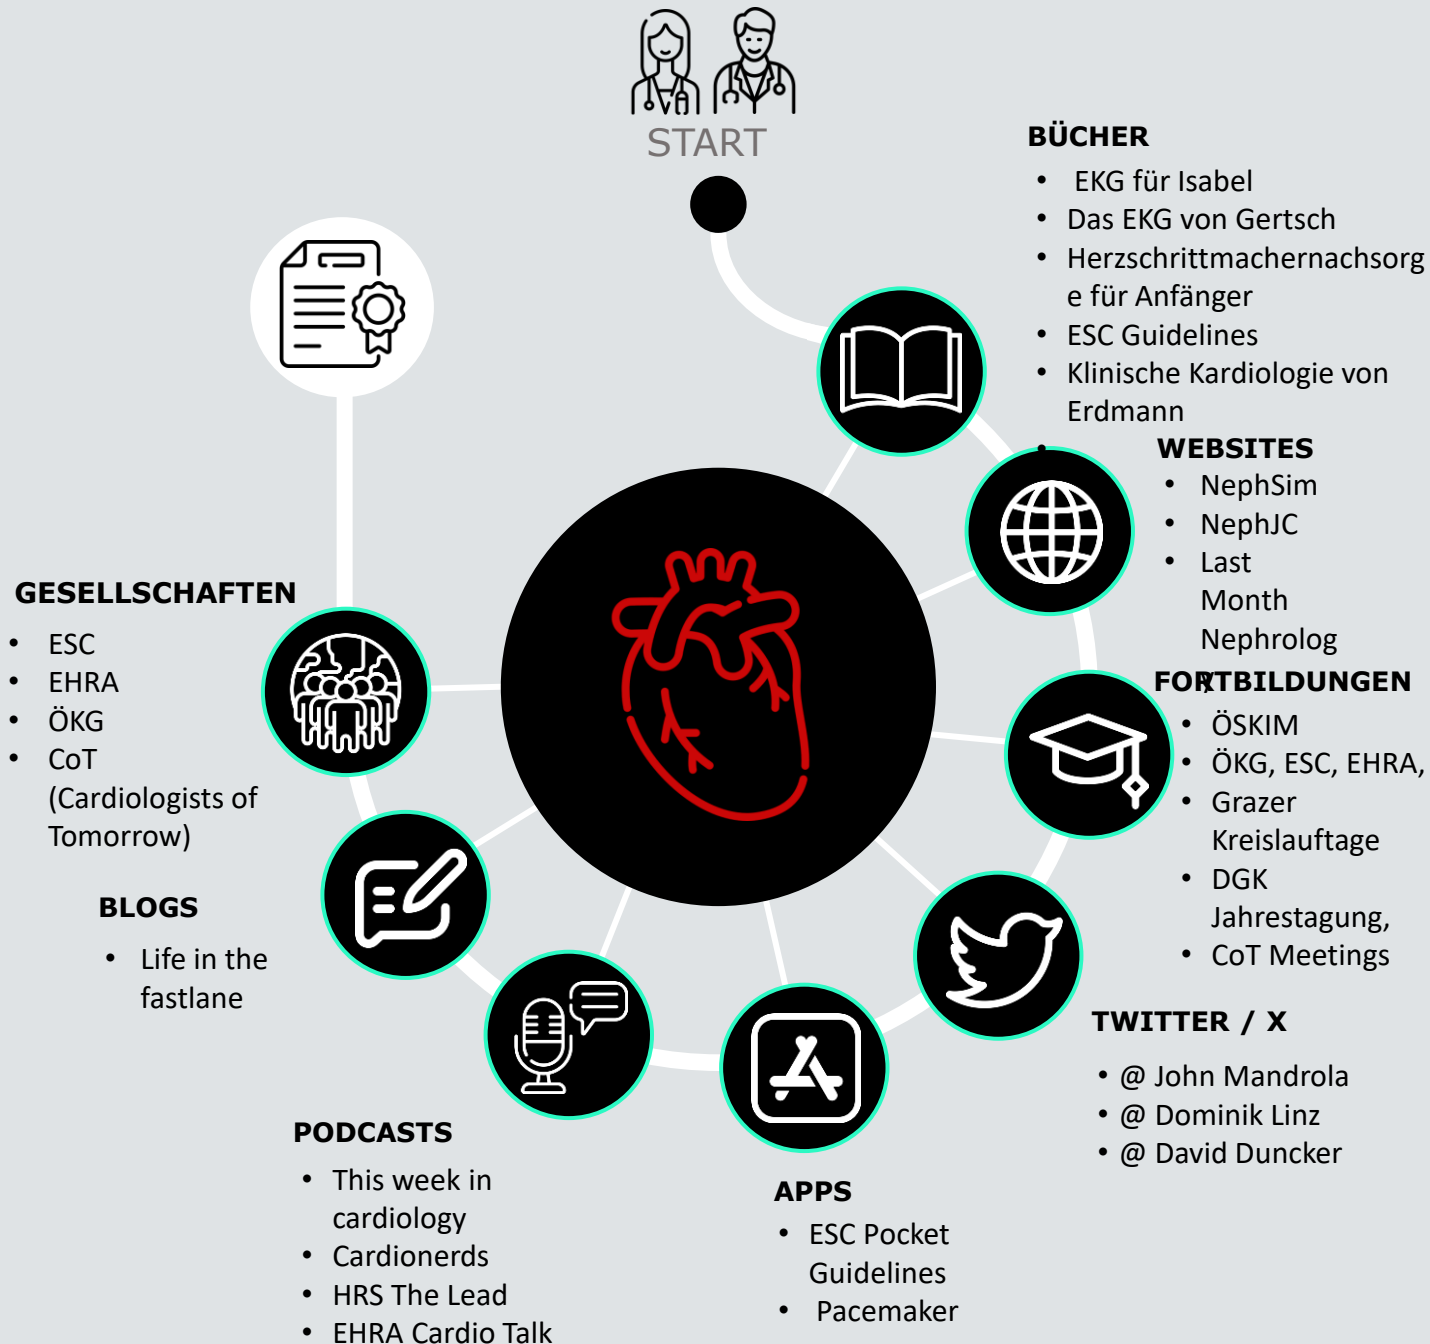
START

BÜCHER
- EKG für Isabel
- Das EKG von Gertsch
- Herzschrittmachernachsorge für Anfänger
- ESC Guidelines
- Klinische Kardiologie von Erdmann
-

WEBSITES
- NephSim
- NephJC
- Last Month Nephrolog

FORTBILDUNGEN
- ÖSKIM
- ÖKG, ESC, EHRA,
- Grazer Kreislauftage
- DGK Jahrestagung,
- CoT Meetings

TWITTER / X
- @ John Mandrola
- @ Dominik Linz
- @ David Duncker

APPS
- ESC Pocket Guidelines
- Pacemaker

PODCASTS
- This week in cardiology
- Cardionerds
- HRS The Lead
- EHRA Cardio Talk

BLOGS
- Life in the fastlane

GESELLSCHAFTEN
- ESC
- EHRA
- ÖKG
- CoT (Cardiologists of Tomorrow)